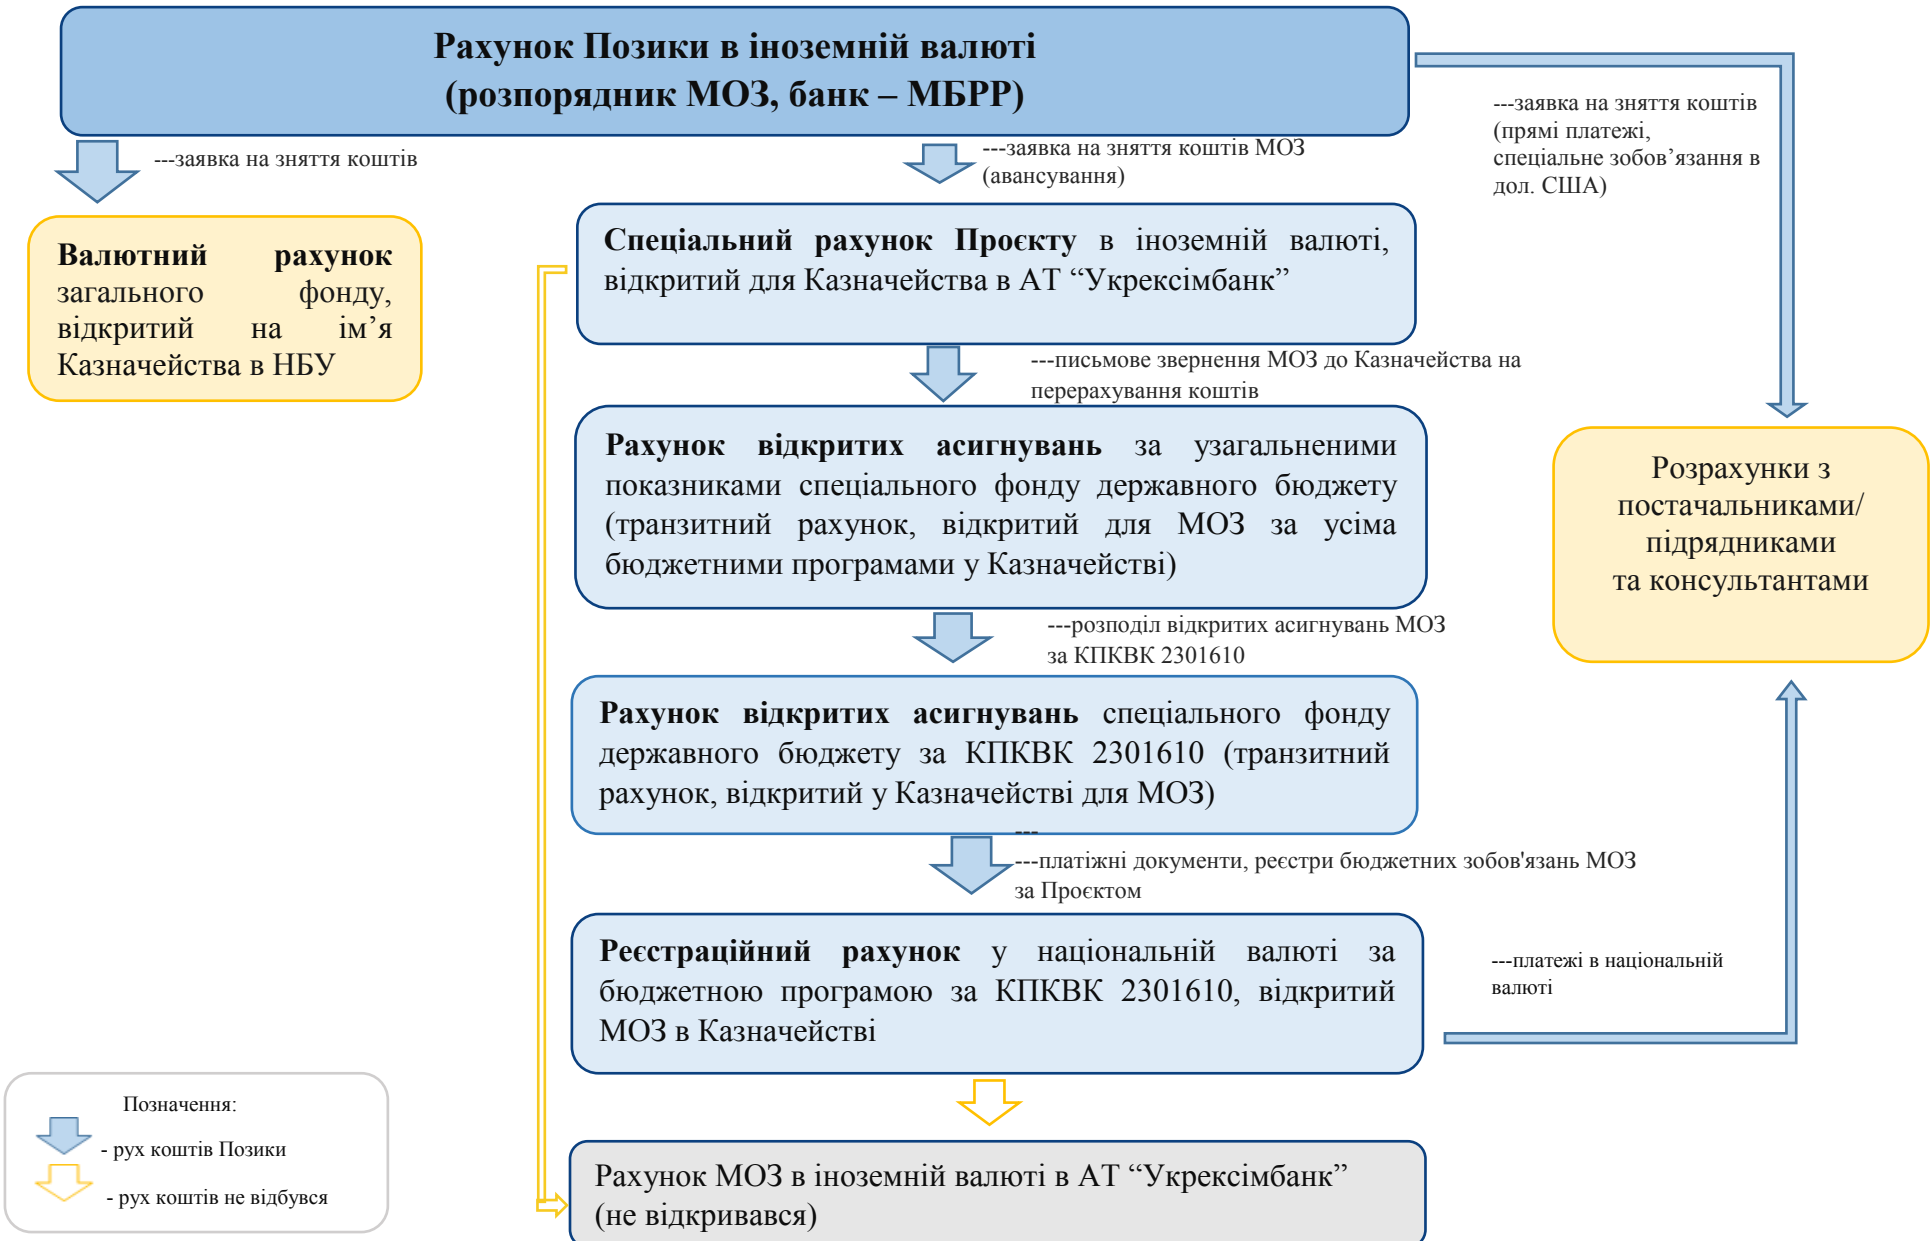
**Рахунок Позики в іноземній валюті (розпорядник МОЗ, банк – МБРР)**

---заявка на зняття коштів

---заявка на зняття коштів МОЗ (авансування)

---заявка на зняття коштів (прямі платежі, спеціальне зобов'язання в дол. США)

**Валютний рахунок** загального фонду, відкритий на ім'я Казначейства в НБУ

**Спеціальний рахунок Проєкту** в іноземній валюті, відкритий для Казначейства в АТ "Укрексімбанк"

---письмове звернення МОЗ до Казначейства на перерахування коштів

**Рахунок відкритих асигнувань** за узагальненими показниками спеціального фонду державного бюджету (транзитний рахунок, відкритий для МОЗ за усіма бюджетними програмами у Казначействі)

Розрахунки з постачальниками/ підрядниками та консультантами

---розподіл відкритих асигнувань МОЗ за КПКВК 2301610

**Рахунок відкритих асигнувань** спеціального фонду державного бюджету за КПКВК 2301610 (транзитний рахунок, відкритий у Казначействі для МОЗ)

---
---платіжні документи, реєстри бюджетних зобов'язань МОЗ за Проєктом

**Реєстраційний рахунок** у національній валюті за бюджетною програмою за КПКВК 2301610, відкритий МОЗ в Казначействі

---платежі в національній валюті

Позначення:
- рух коштів Позики
- рух коштів не відбувся

Рахунок МОЗ в іноземній валюті в АТ "Укрексімбанк" (не відкривався)